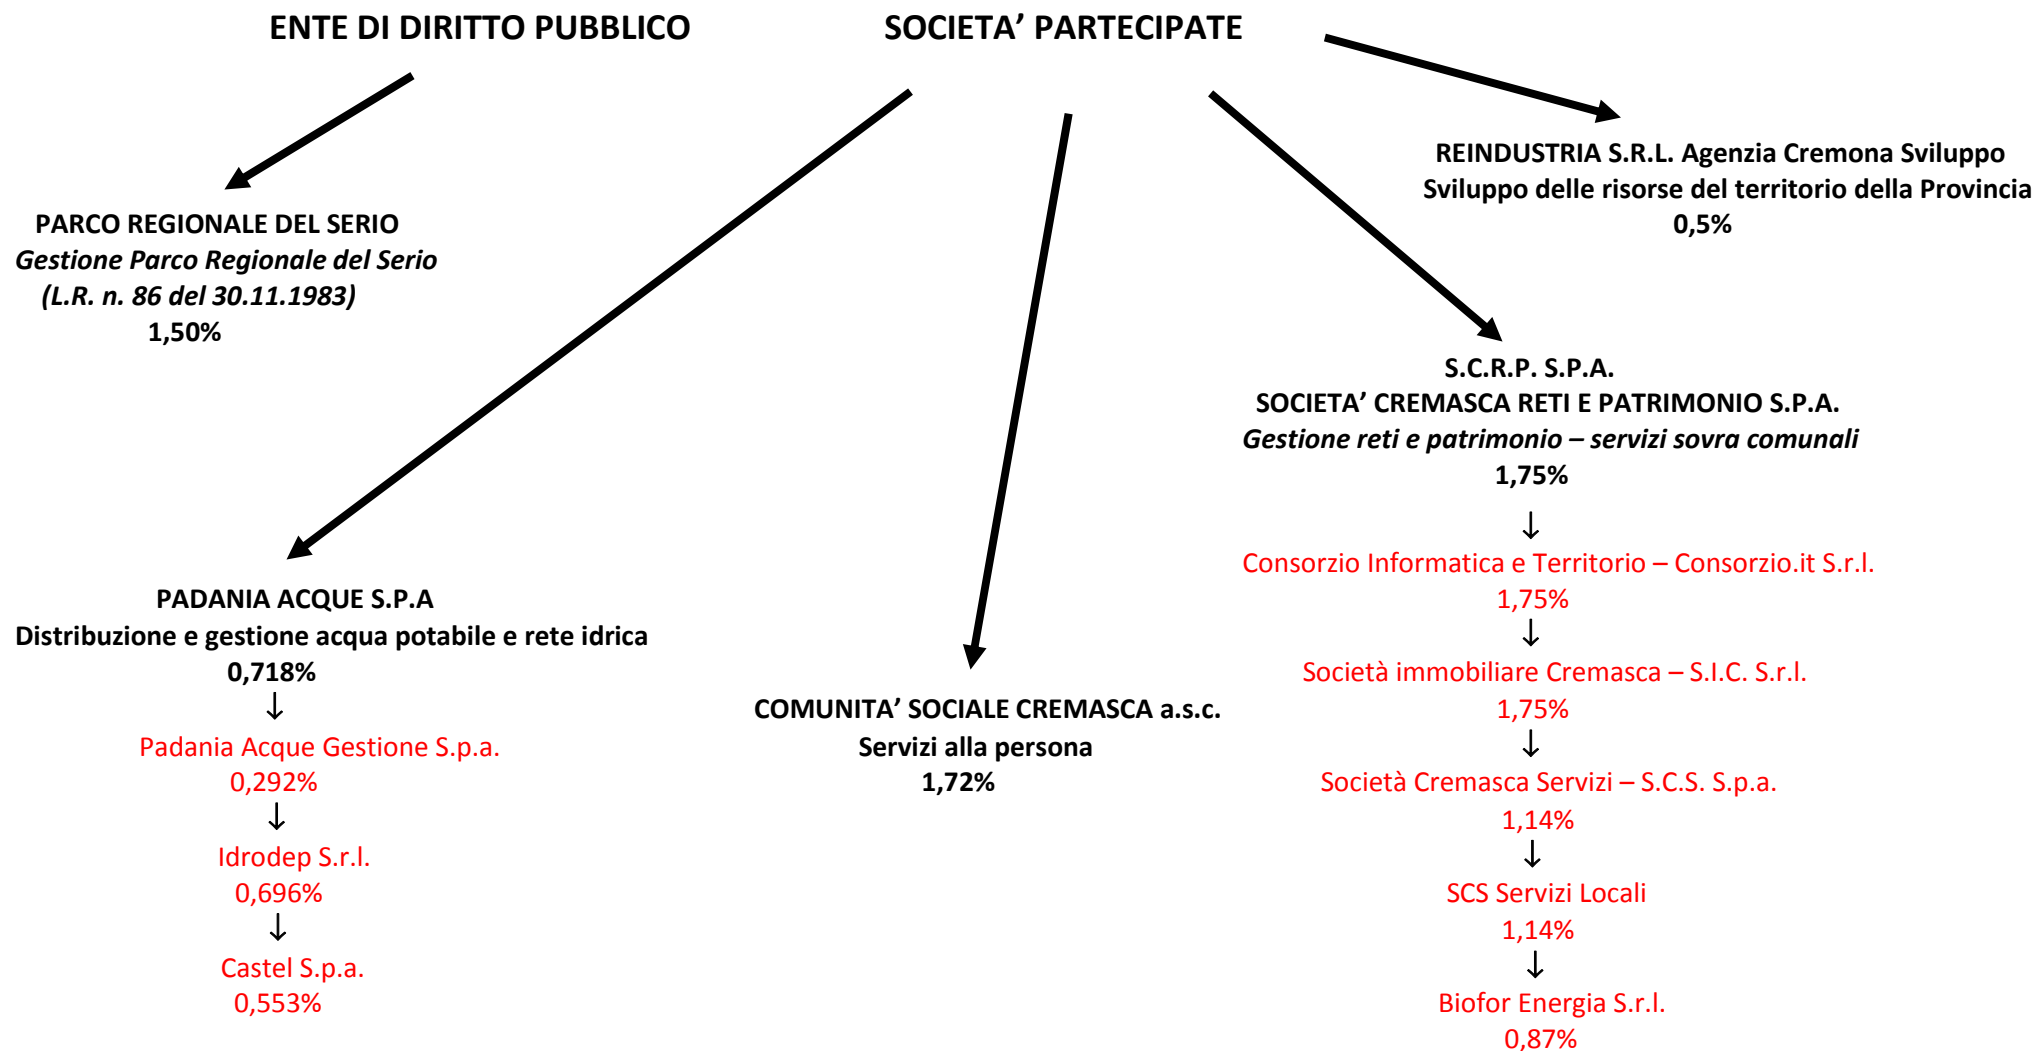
ENTE DI DIRITTO PUBBLICO

SOCIETA' PARTECIPATE

PARCO REGIONALE DEL SERIO
*Gestione Parco Regionale del Serio*
*(L.R. n. 86 del 30.11.1983)*
1,50%

REINDUSTRIA S.R.L. Agenzia Cremona Sviluppo
Sviluppo delle risorse del territorio della Provincia
0,5%

S.C.R.P. S.P.A.
SOCIETA' CREMASCA RETI E PATRIMONIO S.P.A.
*Gestione reti e patrimonio – servizi sovra comunali*
1,75%
↓
Consorzio Informatica e Territorio – Consorzio.it S.r.l.
1,75%
↓
Società immobiliare Cremasca – S.I.C. S.r.l.
1,75%
↓
Società Cremasca Servizi – S.C.S. S.p.a.
1,14%
↓
SCS Servizi Locali
1,14%
↓
Biofor Energia S.r.l.
0,87%

PADANIA ACQUE S.P.A
Distribuzione e gestione acqua potabile e rete idrica
0,718%
↓
Padania Acque Gestione S.p.a.
0,292%
↓
Idrodep S.r.l.
0,696%
↓
Castel S.p.a.
0,553%

COMUNITA' SOCIALE CREMASCA a.s.c.
Servizi alla persona
1,72%